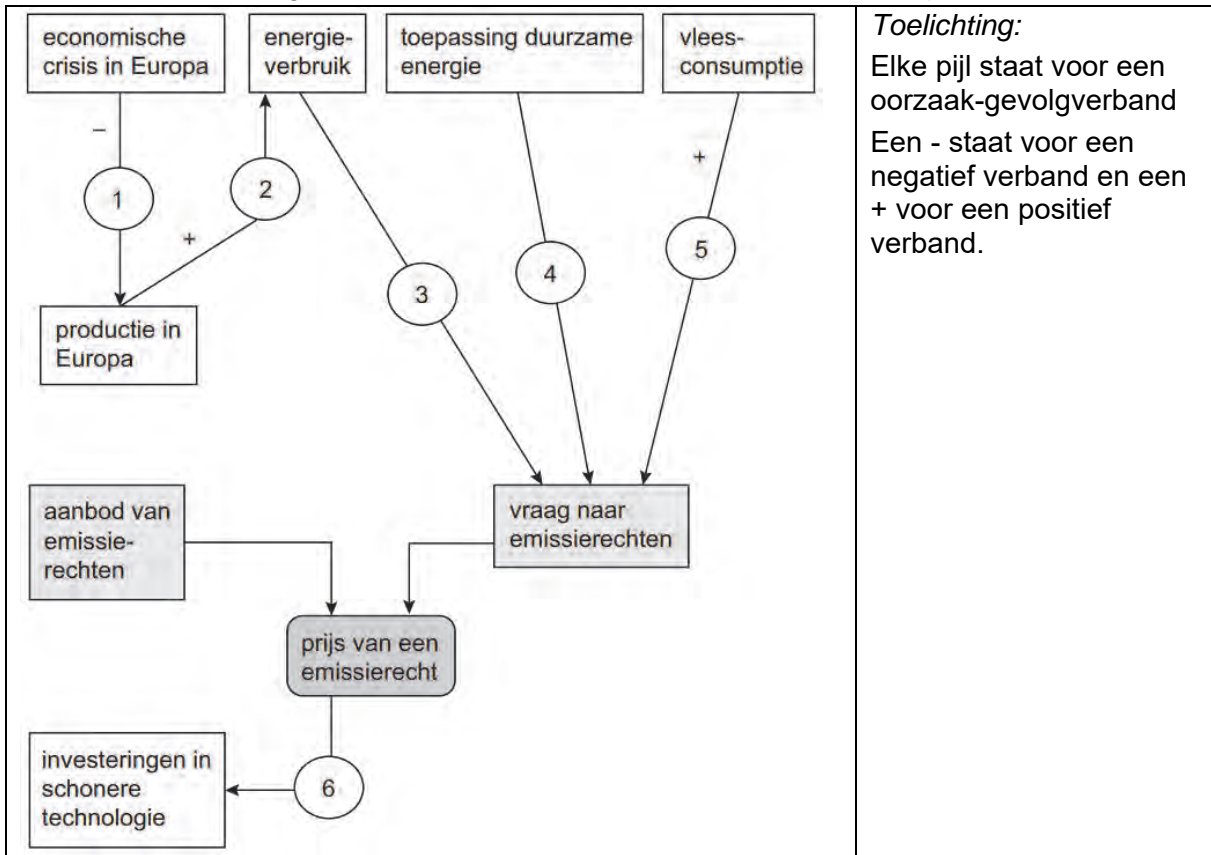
economische crisis in Europa

energieverbruik

toepassing duurzame energie

vleesconsumptie

–

1

2

+

+

3

4

5

productie in Europa

aanbod van emissierechten

vraag naar emissierechten

prijs van een emissierecht

investeringen in schonere technologie

6

*Toelichting:*

Elke pijl staat voor een oorzaak-gevolgverband

Een - staat voor een negatief verband en een + voor een positief verband.